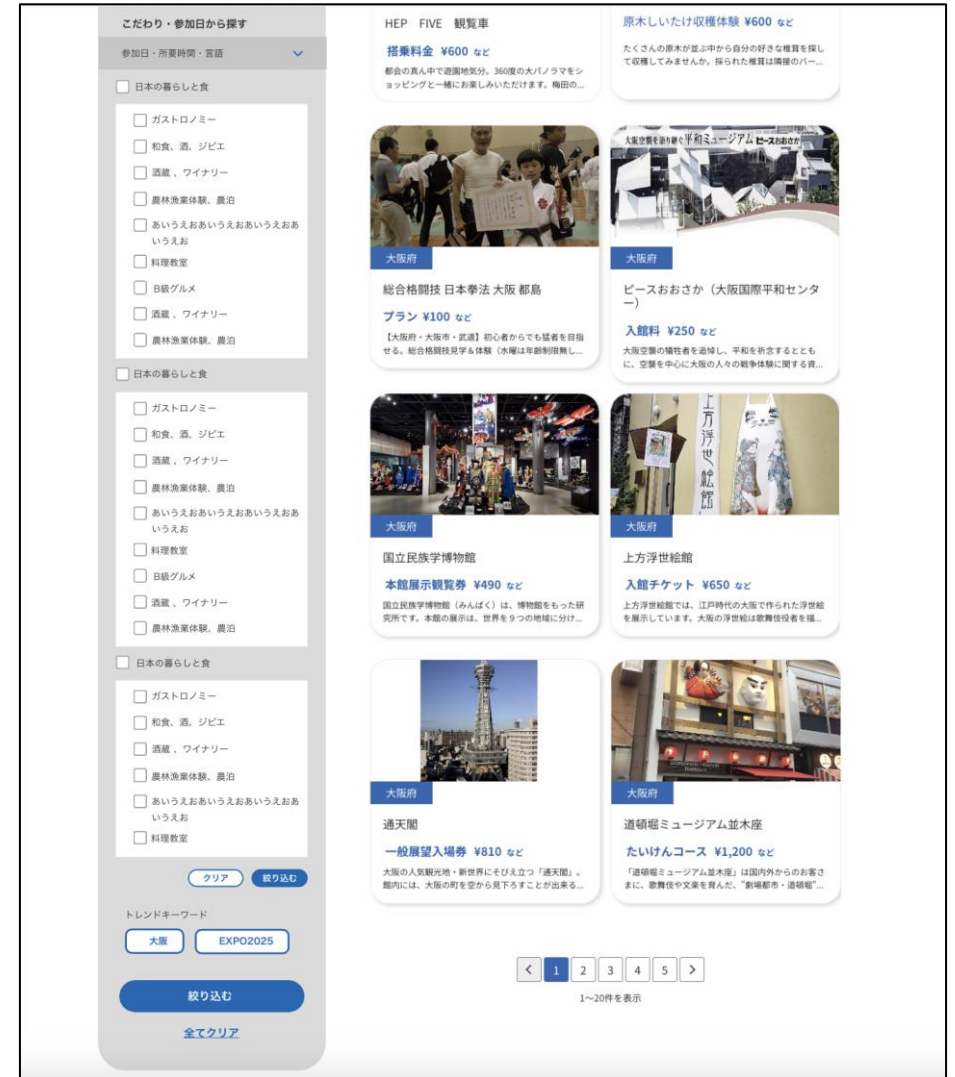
こだわり・参加日から探す
参加日・所要時間・言語

日本の暮らしと食
ガストロノミー
和食、酒、ジビエ
酒蔵 、ワイナリー
農林漁業体験、農泊
あいうえおあいうえおあいうえおあいうえお
料理教室
B級グルメ
酒蔵 、ワイナリー
農林漁業体験、農泊

日本の暮らしと食
ガストロノミー
和食、酒、ジビエ
酒蔵 、ワイナリー
農林漁業体験、農泊
あいうえおあいうえおあいうえおあいうえお
料理教室
B級グルメ
酒蔵 、ワイナリー
農林漁業体験、農泊

日本の暮らしと食
ガストロノミー
和食、酒、ジビエ
酒蔵 、ワイナリー
農林漁業体験、農泊
あいうえおあいうえおあいうえおあいうえお
料理教室

クリア
絞り込む

トレンドキーワード
大阪
EXPO2025

絞り込む
全てクリア

HEP FIVE 観覧車
搭乗料金 ¥600 など
都会の真ん中で遊園地気分。360度の大パノラマをショッピングと一緒にお楽しみいただけます。梅田の...

原木しいたけ収穫体験 ¥600 など
たくさんの原木が並ぶ中から自分の好きな椎茸を探して収穫してみませんか。採られた椎茸は隣接のバー...

大阪府
総合格闘技 日本拳法 大阪 都島
プラン ¥100 など
【大阪府・大阪市・武道】初心者からでも猛者を目指せる。総合格闘技見学＆体験（水曜は年齢制限無し...

大阪空襲を語り継ぐ平和ミュージアム ピースおおさか
大阪府
ピースおおさか（大阪国際平和センター）
入館料 ¥250 など
大阪空襲の犠牲者を追悼し、平和を祈念するとともに、空襲を中心に大阪の人々の戦争体験に関する資...

大阪府
国立民族学博物館
本館展示観覧券 ¥490 など
国立民族学博物館（みんぱく）は、博物館をもった研究所です。本館の展示は、世界を９つの地域に分け...

上方浮世絵館
大阪府
上方浮世絵館
入館チケット ¥650 など
上方浮世絵館では、江戸時代の大阪で作られた浮世絵を展示しています。大阪の浮世絵は歌舞伎役者を描...

大阪府
通天閣
一般展望入場券 ¥810 など
大阪の人気観光地・新世界にそびえ立つ「通天閣」。館内には、大阪の町を空から見下ろすことが出来る...

大阪府
道頓堀ミュージアム並木座
たいけんコース ¥1,200 など
「道頓堀ミュージアム並木座」は国内外からのお客さまに、歌舞伎や文楽を育んだ、"劇場都市・道頓堀"...

< 1 2 3 4 5 >
1~20件を表示